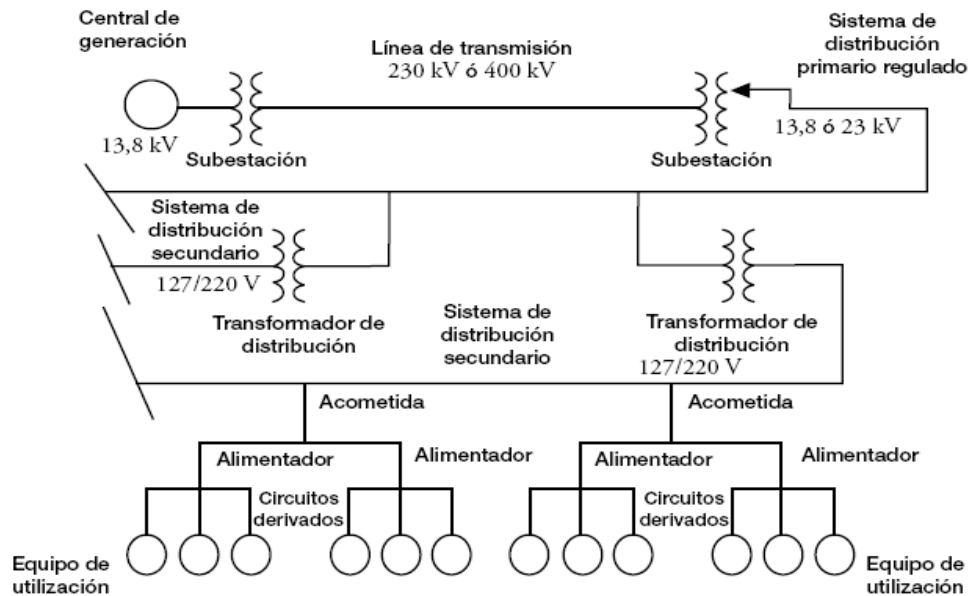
Central de generación

Línea de transmisión
230 kV ó 400 kV

Sistema de distribución primario regulado

13,8 kV

Subestación

Subestación

13,8 ó 23 kV

Sistema de distribución secundario

127/220 V

Transformador de distribución

Sistema de distribución secundario

Transformador de distribución
127/220 V

Acometida

Acometida

Alimentador

Alimentador

Alimentador

Alimentador

Circuitos derivados

Circuitos derivados

Equipo de utilización

Equipo de utilización